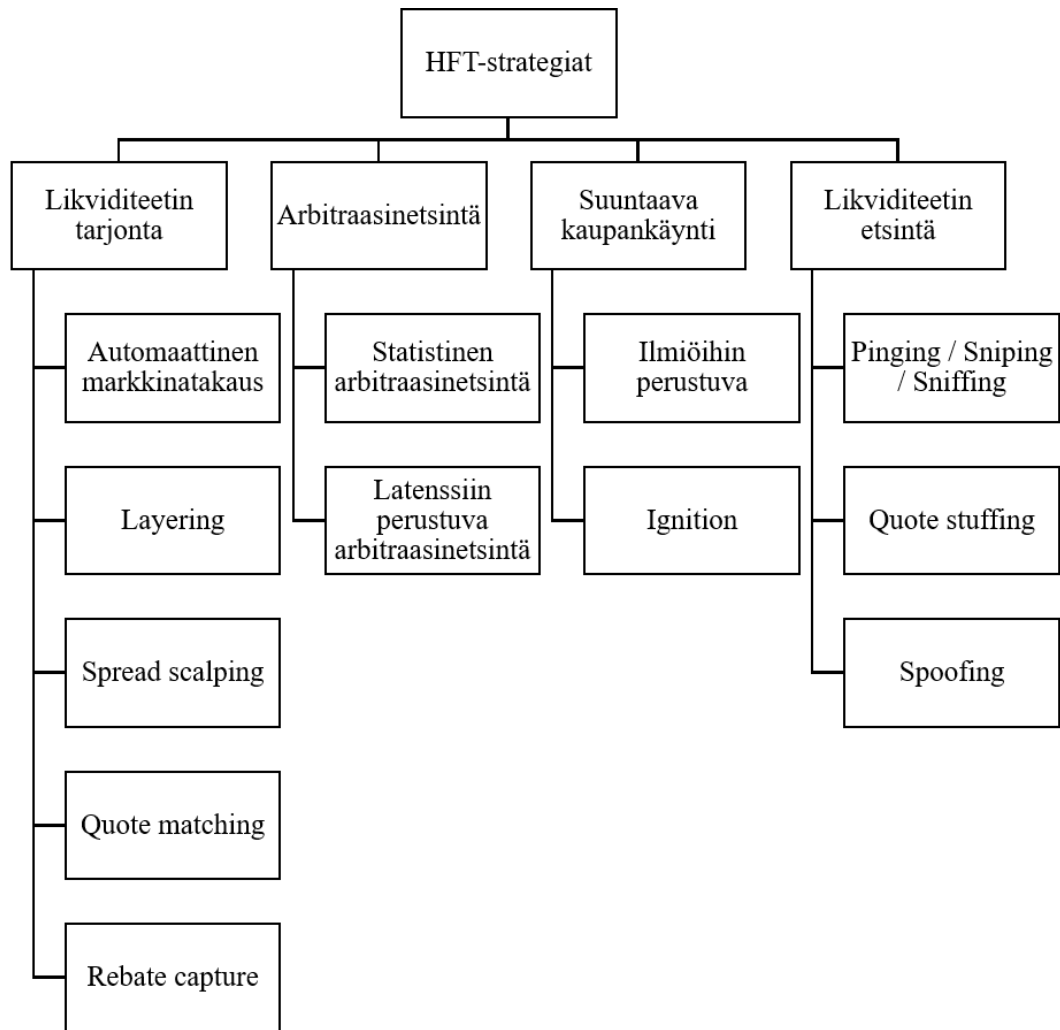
HFT-strategiat

Likviditeetin tarjonta

Automaattinen markkinatakaus

Layering

Spread scalping

Quote matching

Rebate capture

Arbitraasinetsintä

Statistinen arbitraasinetsintä

Latenssiin perustuva arbitraasinetsintä

Suuntaava kaupankäynti

Ilmiöihin perustuva

Ignition

Likviditeetin etsintä

Pinging / Sniping / Sniffing

Quote stuffing

Spoofing